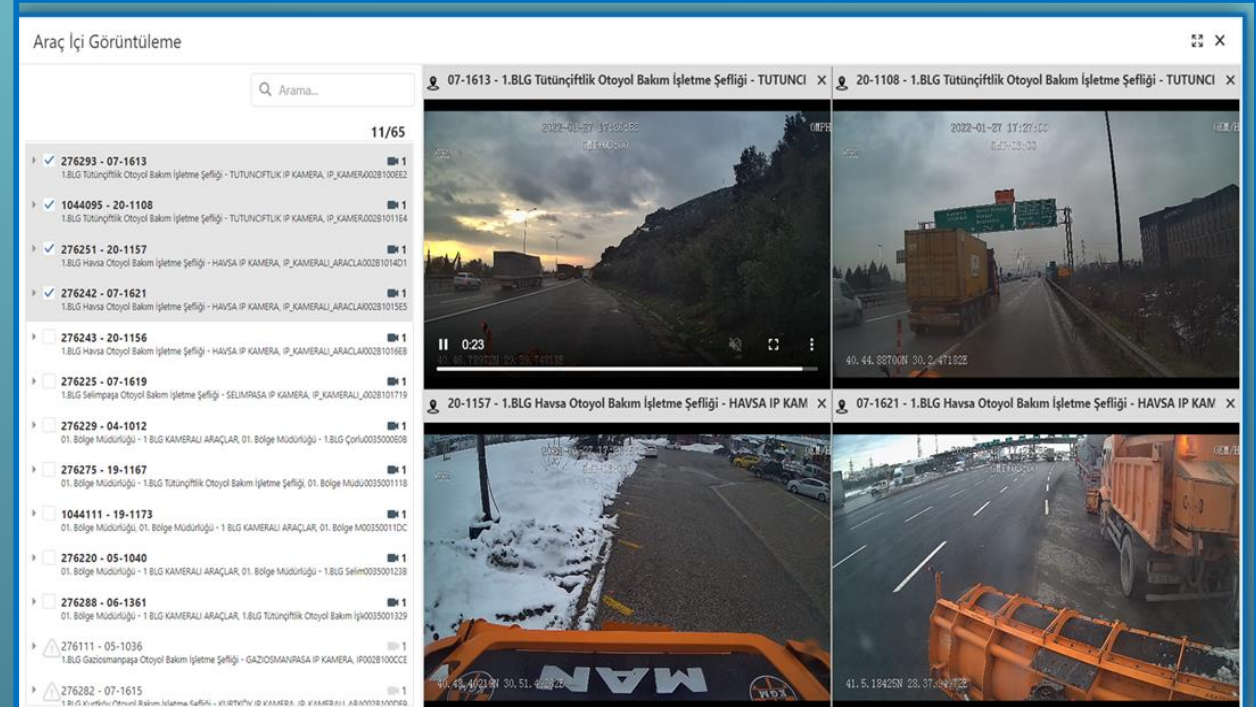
Araç İçi Görüntüleme

Arama...

11/65

276293 - 07-1613 1
1.BLG Tütünçiftlik Otoyol Bakım İşletme Şefliği - TUTUNCIFTLIK IP KAMERA, IP_KAMER0028100EE2

1044095 - 20-1108 1
1.BLG Tütünçiftlik Otoyol Bakım İşletme Şefliği - TUTUNCIFTLIK IP KAMERA, IP_KAMER0028101 1E4

276251 - 20-1157 1
1.BLG Havsa Otoyol Bakım İşletme Şefliği - HAVSA IP KAMERA, IP_KAMERALI_ARACLA0028101 4D1

276242 - 07-1621 1
1.BLG Havsa Otoyol Bakım İşletme Şefliği - HAVSA IP KAMERA, IP_KAMERALI_ARACLA0028101 5E5

276243 - 20-1156 1
1.BLG Havsa Otoyol Bakım İşletme Şefliği - HAVSA IP KAMERA, IP_KAMERALI_ARACLA0028101 6E8

276225 - 07-1619 1
1.BLG Selimpaşa Otoyol Bakım İşletme Şefliği - SELIMPASA IP KAMERA, IP_KAMERALI_0028101719

276229 - 04-1012 1
01. Bölge Müdürlüğü - 1 BLG KAMERALI ARAÇLAR, 01. Bölge Müdürlüğü - 1.BLG Çorlu0035000E08

276275 - 19-1167 1
01. Bölge Müdürlüğü - 1.BLG Tütünçiftlik Otoyol Bakım İşletme Şefliği, 01. Bölge Müdü0035001118

1044111 - 19-1173 1
01. Bölge Müdürlüğü, 01. Bölge Müdürlüğü - 1 BLG KAMERALI ARAÇLAR, 01. Bölge M00350011DC

276220 - 05-1040 1
01. Bölge Müdürlüğü - 1 BLG KAMERALI ARAÇLAR, 01. Bölge Müdürlüğü - 1.BLG Selim0035001238

276288 - 06-1361 1
01. Bölge Müdürlüğü - 1 BLG KAMERALI ARAÇLAR, 1.BLG Tütünçiftlik Otoyol Bakım İşl0035001329

276111 - 05-1036 1
1.BLG Gaziosmanpaşa Otoyol Bakım İşletme Şefliği - GAZIOSMANPASA IP KAMERA, IP0028100CCE

276282 - 07-1615 1
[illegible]

07-1613 - 1.BLG Tütünçiftlik Otoyol Bakım İşletme Şefliği - TUTUNCI ×
2022-01-27 17:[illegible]
0:23
40.46.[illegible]N 29.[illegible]E

20-1108 - 1.BLG Tütünçiftlik Otoyol Bakım İşletme Şefliği - TUTUNCI ×
2022-01-27 17:27:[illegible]
40.44.88700N 30.2.47182E

20-1157 - 1.BLG Havsa Otoyol Bakım İşletme Şefliği - HAVSA IP KAM ×
2022-01-27 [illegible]
40.43.40216N 30.51.4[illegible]E
MAN

07-1621 - 1.BLG Havsa Otoyol Bakım İşletme Şefliği - HAVSA IP KAM ×
41.5.18425N 28.37.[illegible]E